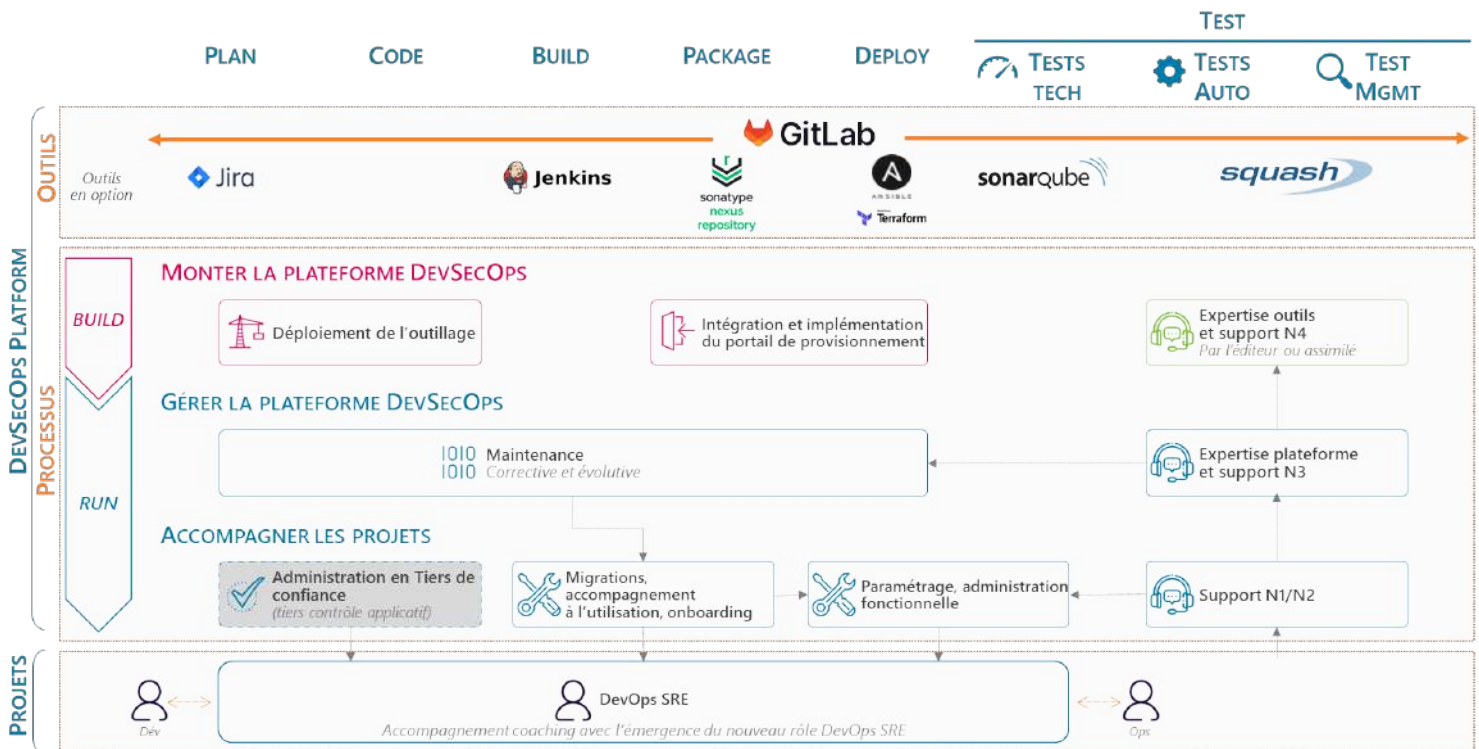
TEST

PLAN CODE BUILD PACKAGE DEPLOY TESTS TECH TESTS AUTO TEST MGMT

OUTILS

GitLab

Outils en option

Jira

Jenkins

sonatype nexus repository

ANSIBLE

Terraform

sonarqube

squash

DEVSECOPS PLATFORM

PROCESSUS

BUILD

RUN

MONTER LA PLATEFORME DEVSECOPS

Déploiement de l'outillage

Intégration et implémentation du portail de provisionnement

Expertise outils et support N4
Par l'éditeur ou assimilé

GÉRER LA PLATEFORME DEVSECOPS

1010 1010 Maintenance
Corrective et évolutive

Expertise plateforme et support N3

ACCOMPAGNER LES PROJETS

Administration en Tiers de confiance
(tiers contrôle applicatif)

Migrations, accompagnement à l'utilisation, onboarding

Paramétrage, administration fonctionnelle

Support N1/N2

PROJETS

Dev

DevOps SRE
Accompagnement coaching avec l'émergence du nouveau rôle DevOps SRE

Ops